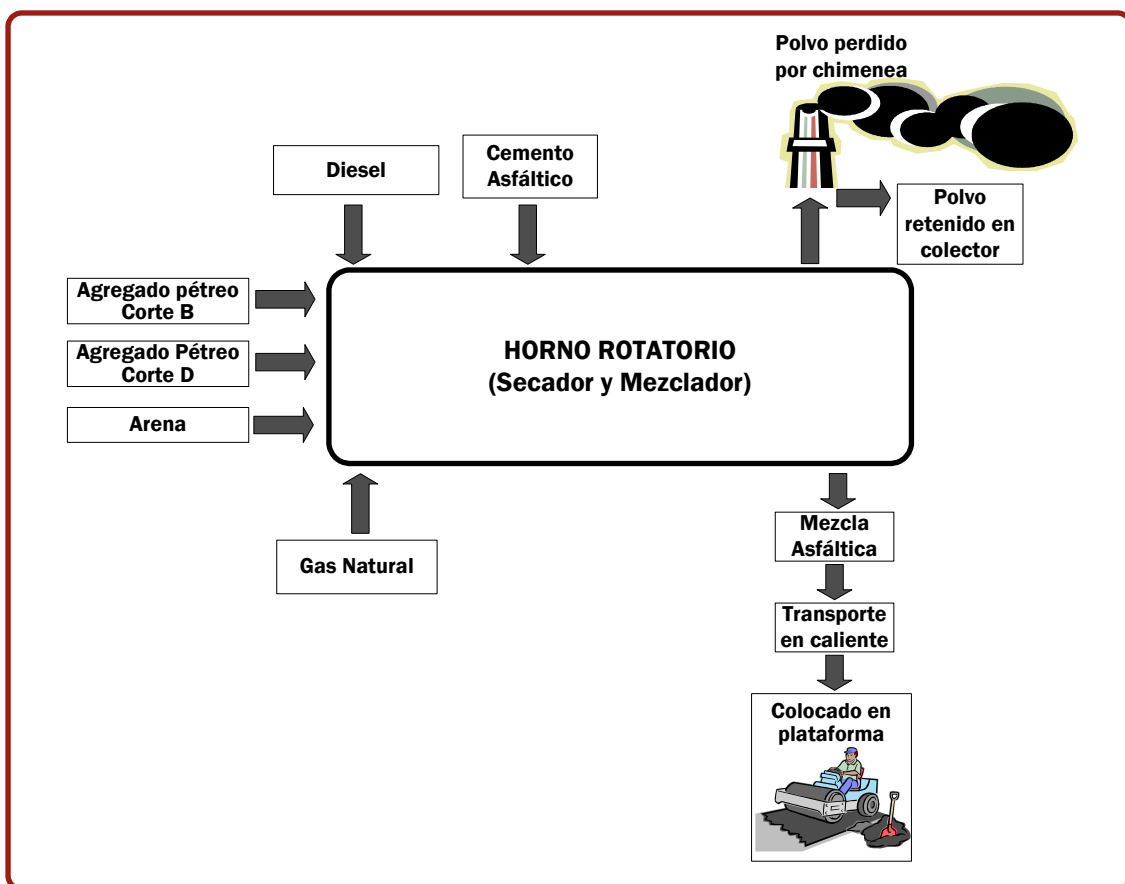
Polvo perdido por chimenea

Diesel

Cemento Asfáltico

Polvo retenido en colector

Agregado pétreo Corte B

Agregado Pétreo Corte D

Arena

HORNO ROTATORIO
(Secador y Mezclador)

Gas Natural

Mezcla Asfáltica

Transporte en caliente

Colocado en plataforma